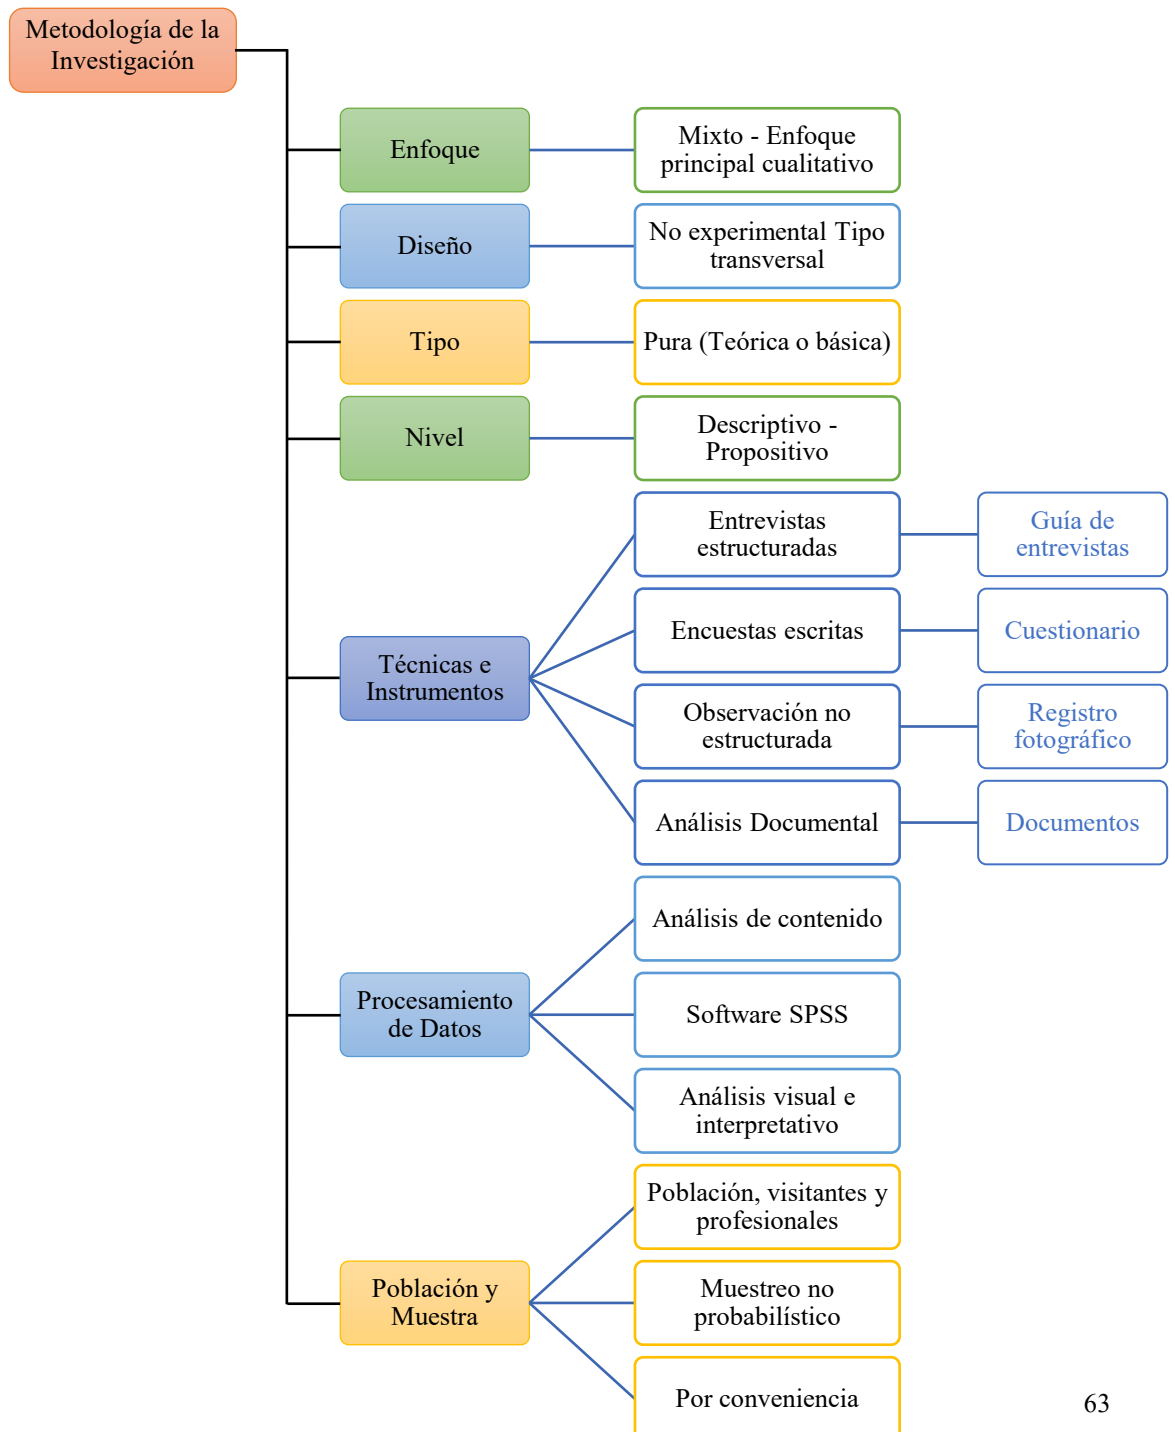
Metodología de la Investigación

Enfoque

Mixto - Enfoque principal cualitativo

Diseño

No experimental Tipo transversal

Tipo

Pura (Teórica o básica)

Nivel

Descriptivo - Propositivo

Técnicas e Instrumentos

Entrevistas estructuradas

Guía de entrevistas

Encuestas escritas

Cuestionario

Observación no estructurada

Registro fotográfico

Análisis Documental

Documentos

Procesamiento de Datos

Análisis de contenido

Software SPSS

Análisis visual e interpretativo

Población y Muestra

Población, visitantes y profesionales

Muestreo no probabilístico

Por conveniencia

63